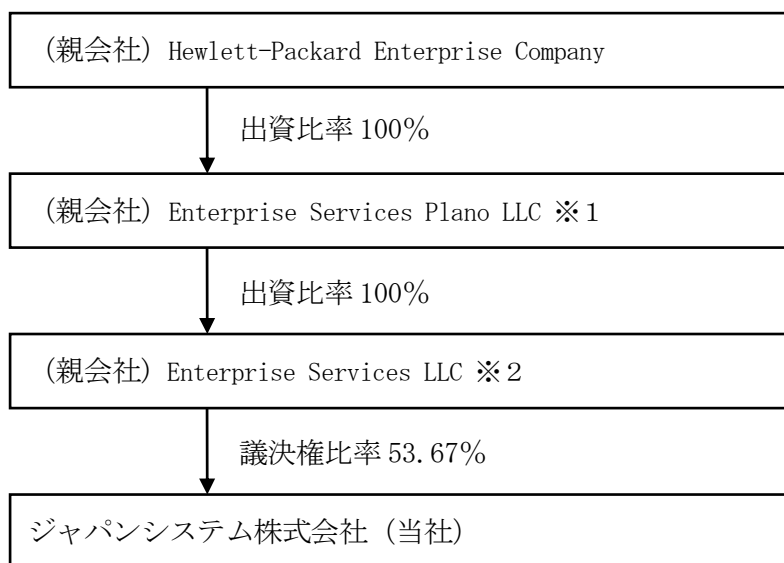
（親会社）Hewlett-Packard Enterprise Company

出資比率 100%

（親会社）Enterprise Services Plano LLC ※1

出資比率 100%

（親会社）Enterprise Services LLC ※2

議決権比率 53.67%

ジャパンシステム株式会社（当社）